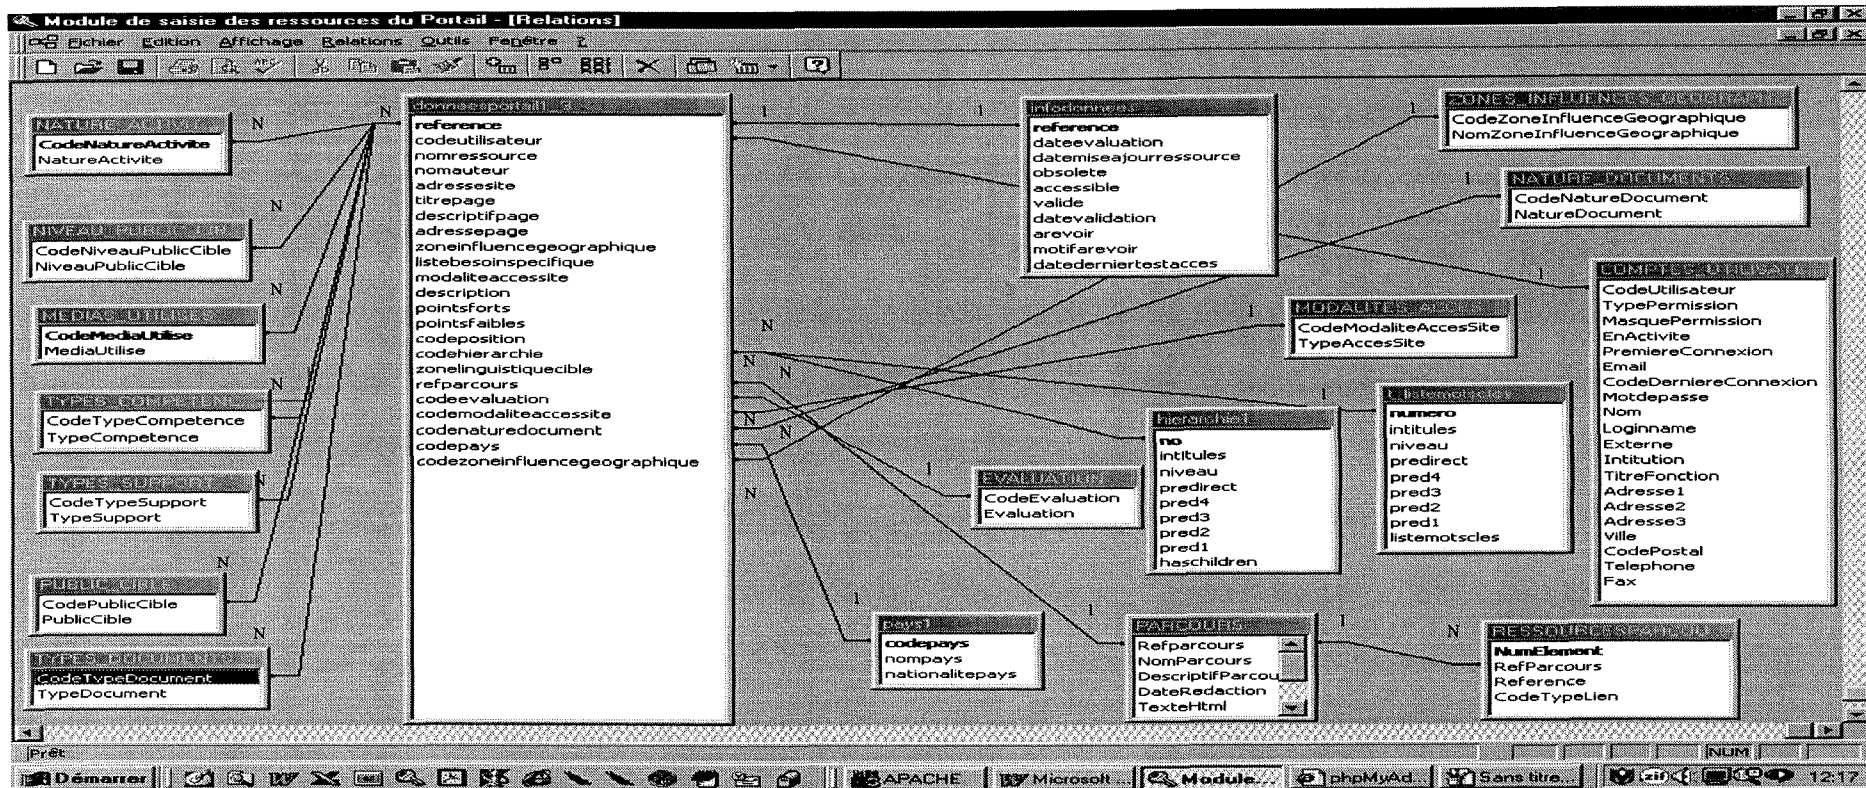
Module de saisie des ressources du Portail - [Relations]

Fichier Edition Affichage Relations Outils Fenêtre ?

NATURE_ACTIVITE
CodeNatureActivite
NatureActivite

NIVEAU_PUBLIC_CIBLE
CodeNiveauPublicCible
NiveauPublicCible

MEDIAS_UTILISES
CodeMediaUtilise
MediaUtilise

TYPES_COMPETENCE
CodeTypeCompetence
TypeCompetence

TYPES_SUPPORT
CodeTypeSupport
TypeSupport

PUBLIC_CIBLE
CodePublicCible
PublicCible

TYPES_DOCUMENT
CodeTypeDocument
TypeDocument

donneesportail1_3
reference
codeutilisateur
nomressource
nomauteur
adressesite
titrepage
descriptifpage
adressepage
zoneinfluencegeographique
listebesoinspecifique
modaliteaccessite
description
pointsforts
pointsfaibles
codeposition
codehierarchie
zonelinguistiquecible
refparcours
codeevaluation
codemodaliteaccessite
codenaturedocument
codepays
codezoneinfluencegeographique

infodonnees
reference
dateevaluation
datemiseajourressource
obsolete
accessible
valide
datevalidation
arevoir
motifarevoir
datederniertestacces

ZONES_INFLUENCES_GEOGRAPHIQUES
CodeZoneInfluenceGeographique
NomZoneInfluenceGeographique

NATURE_DOCUMENTS
CodeNatureDocument
NatureDocument

COMPTES_UTILISATEURS
CodeUtilisateur
TypePermission
MasquePermission
EnActivite
PremiereConnexion
Email
CodeDerniereConnexion
Motdepasse
Nom
Loginname
Externe
Intitution
TitreFonction
Adresse1
Adresse2
Adresse3
Ville
CodePostal
Telephone
Fax

MODALITES_ACCES
CodeModaliteAccesSite
TypeAccesSite

hierarchie1
no
intitules
niveau
predirect
pred4
pred3
pred2
pred1
haschildren

t_listemotscles
numero
intitules
niveau
predirect
pred4
pred3
pred2
pred1
listemotscles

EVALUATION
CodeEvaluation
Evaluation

pays1
codepays
nompays
nationalitepays

PARCOURS
Refparcours
NomParcours
DescriptifParcou
DateRedaction
TexteHtml

RESSOURCESPARCOURS
NumElement
RefParcours
Reference
CodeTypeLien

N N N N N N N N N N N N N N 1 1 1 1 1 1 1 1 1 1 1

Prêt
NUM

Démarrer APACHE Microsoft... Module... phpMyAd... Sans titre... 12:17